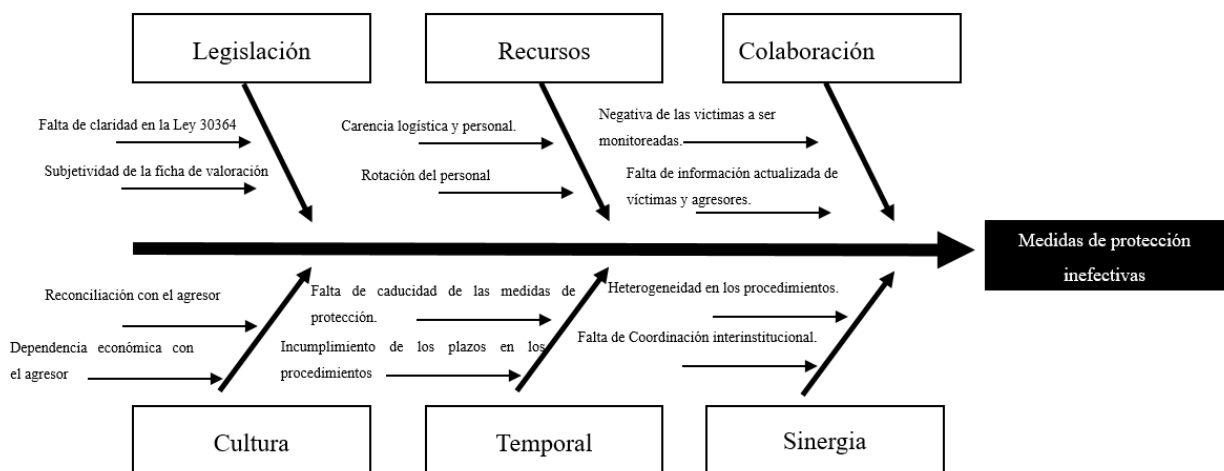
Legislación

Recursos

Colaboración

Falta de claridad en la Ley 30364

Subjetividad de la ficha de valoración

Carencia logística y personal.

Rotación del personal

Negativa de las victimas a ser monitoreadas.

Falta de información actualizada de víctimas y agresores.

Medidas de protección inefectivas

Reconciliación con el agresor

Dependencia económica con el agresor

Falta de caducidad de las medidas de protección.

Incumplimiento de los plazos en los procedimientos

Heterogeneidad en los procedimientos.

Falta de Coordinación interinstitucional.

Cultura

Temporal

Sinergia